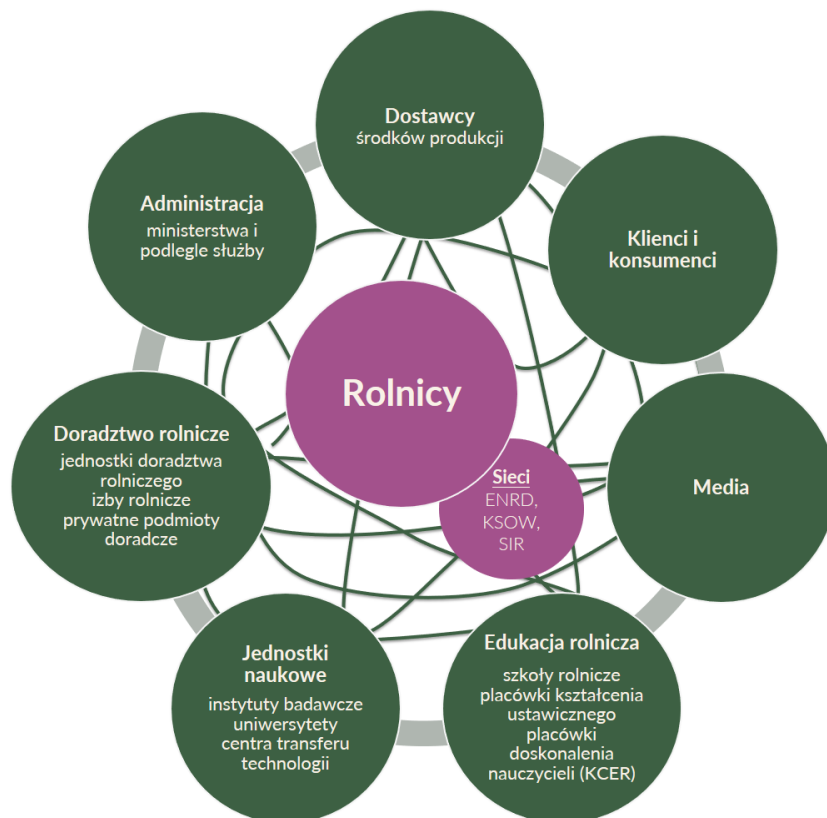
Dostawcy
środków produkcji

Administracja
ministerstwa i
podlegle służby

Klienci i
konsumenci

Rolnicy

Doradztwo rolnicze
jednostki doradztwa
rolniczego
izby rolnicze
prywatne podmioty
doradcze

Sieci
ENRD,
KSOW,
SIR

Media

Jednostki
naukowe
instytuty badawcze
uniwersytety
centra transferu
technologii

Edukacja rolnicza
szkoły rolnicze
placówki kształcenia
ustawicznego
placówki
doskonalenia
nauczycieli (KCER)